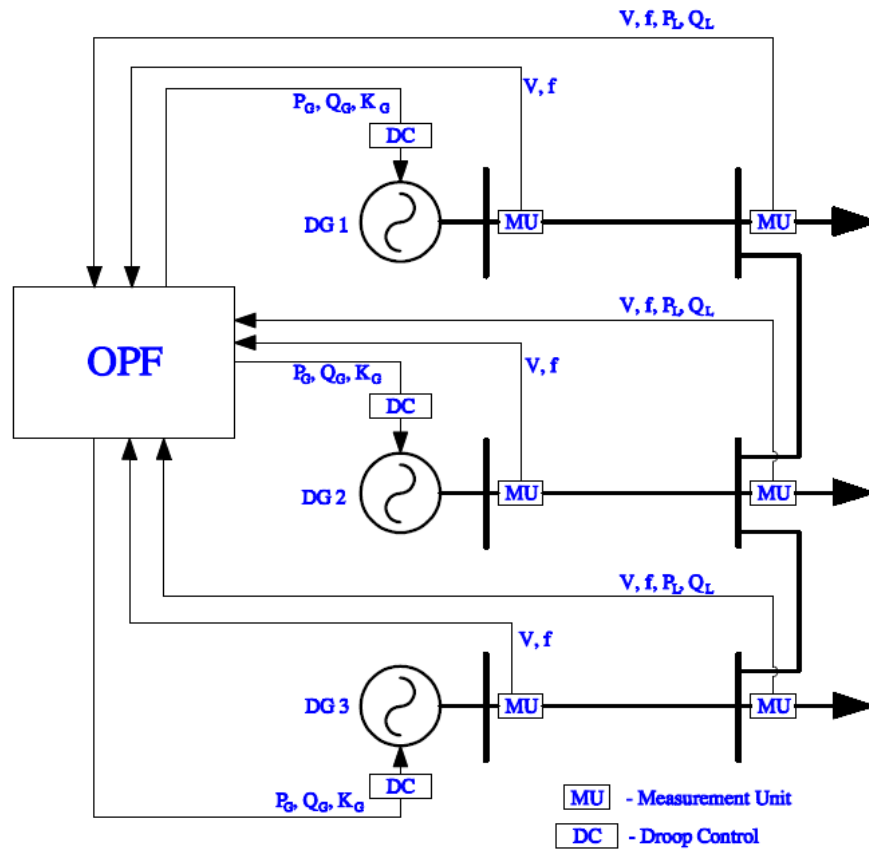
V, f, $P_L$, $Q_L$

V, f

$P_G$, $Q_G$, $K_G$

DC

DG 1

MU

MU

OPF

V, f, $P_L$, $Q_L$

V, f

$P_G$, $Q_G$, $K_G$

DC

DG 2

MU

MU

V, f, $P_L$, $Q_L$

V, f

DG 3

MU

MU

DC

$P_G$, $Q_G$, $K_G$

MU - Measurement Unit

DC - Droop Control